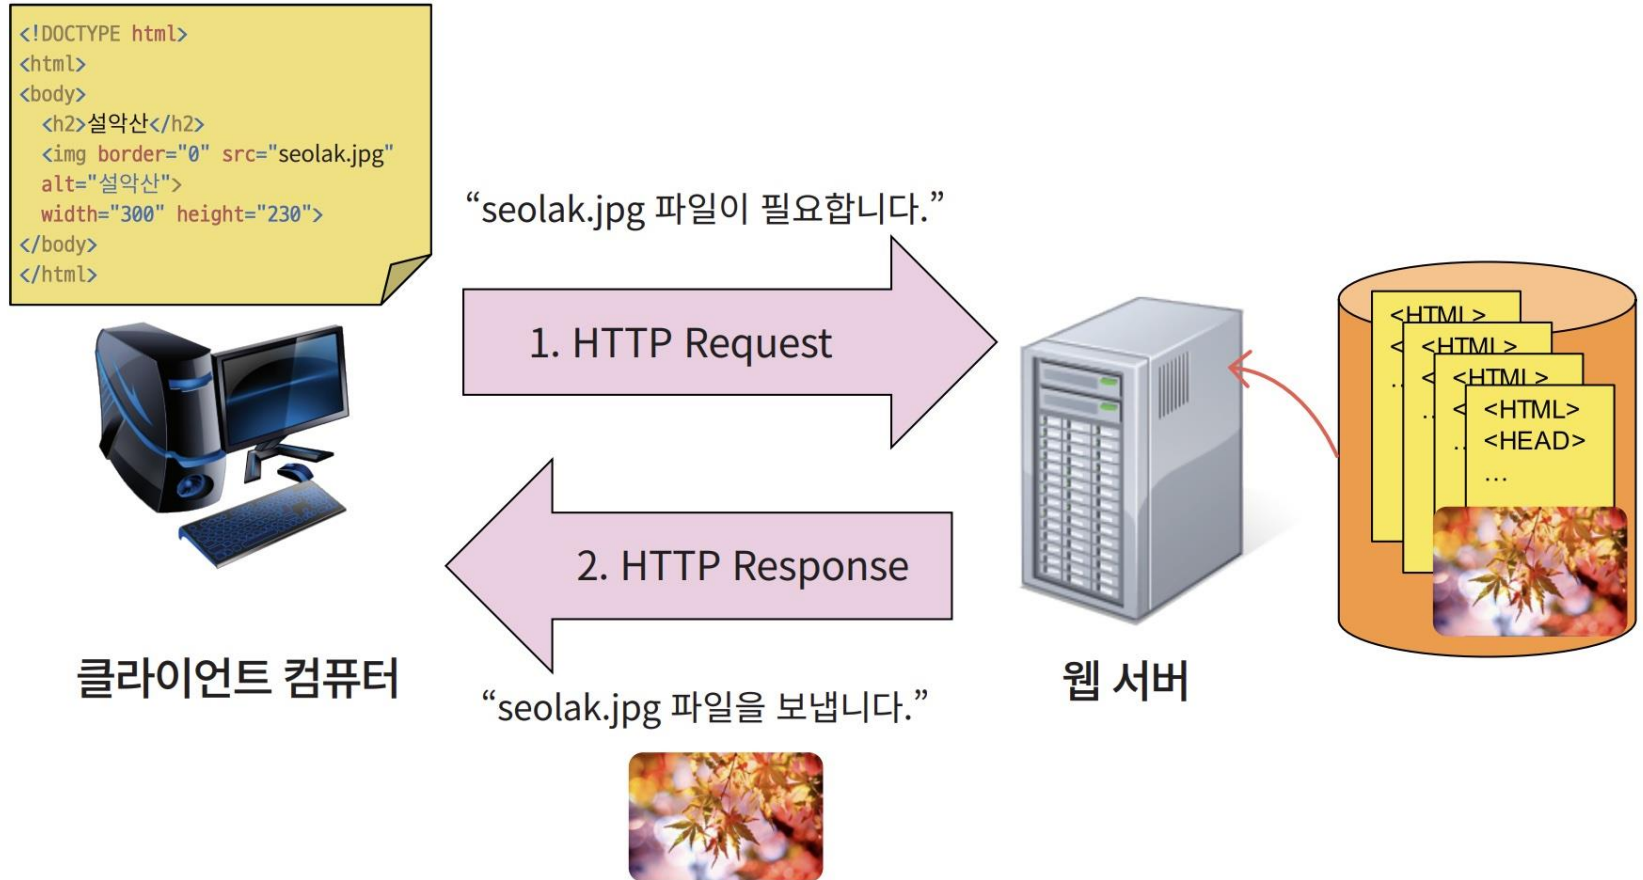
<!DOCTYPE html>
<html>
<body>
<h2>설악산</h2>
<img border="0" src="seolak.jpg"
alt="설악산">
width="300" height="230">
</body>
</html>

"seolak.jpg 파일이 필요합니다."

1. HTTP Request

2. HTTP Response

클라이언트 컴퓨터

"seolak.jpg 파일을 보냅니다."

웹 서버

<HTML>
<HTML>
<HTML>
<HTML>
<HEAD>
...